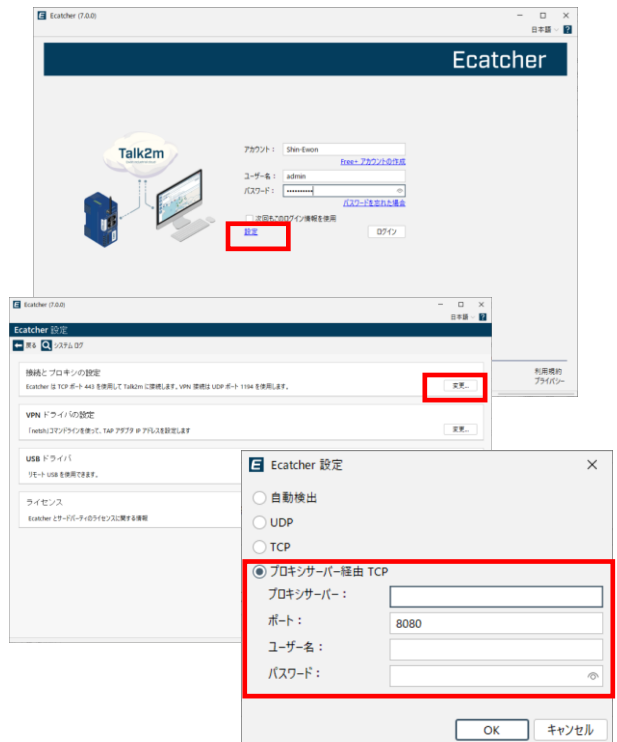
E Ecatcher (7.0.0)

日本語 ?

Ecatcher

Talk2m

アカウント： Shin-Ewon

Free+ アカウントの作成

ユーザー名： admin

パスワード： ••••••••••

パスワードを忘れた場合

次回もこのログイン情報を使用

設定

ログイン

E Ecatcher (7.0.0)

日本語 ?

Ecatcher 設定

戻る システム ログ

接続とプロキシの設定

Ecatcher は TCP ポート 443 を使用して Talk2m に接続します。VPN 接続は UDP ポート 1194 を使用します。

変更...

利用規約
プライバシー

VPN ドライバの設定

「netsh」コマンドラインを使って、TAP アダプタ IP アドレスを設定します

変更...

USB ドライバ

リモート USB を使用できます。

ライセンス

Ecatcher とサードパーティのライセンスに関する情報

E Ecatcher 設定

自動検出

UDP

TCP

プロキシサーバー経由 TCP

プロキシサーバー：

ポート： 8080

ユーザー名：

パスワード：

OK

キャンセル